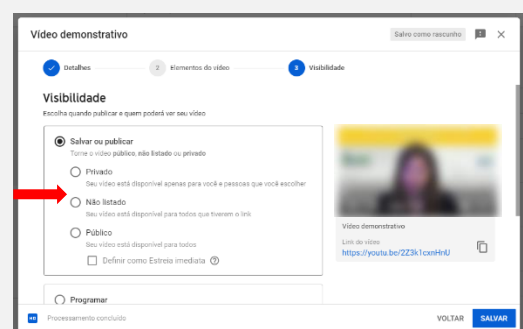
Vídeo demonstrativo

Salvo como rascunho

Detalhes

2 Elementos do vídeo

3 Visibilidade

Visibilidade

Escolha quando publicar e quem poderá ver seu vídeo

Salvar ou publicar

Torne o vídeo público, não listado ou privado

Privado

Seu vídeo está disponível apenas para você e pessoas que você escolher

Não listado

Seu vídeo está disponível para todos que tiverem o link

Público

Seu vídeo está disponível para todos

Definir como Estreia imediata

Vídeo demonstrativo

Link do vídeo

https://youtu.be/2Z3k1cxnHnU

Programar

HD Processamento concluído

VOLTAR

SALVAR